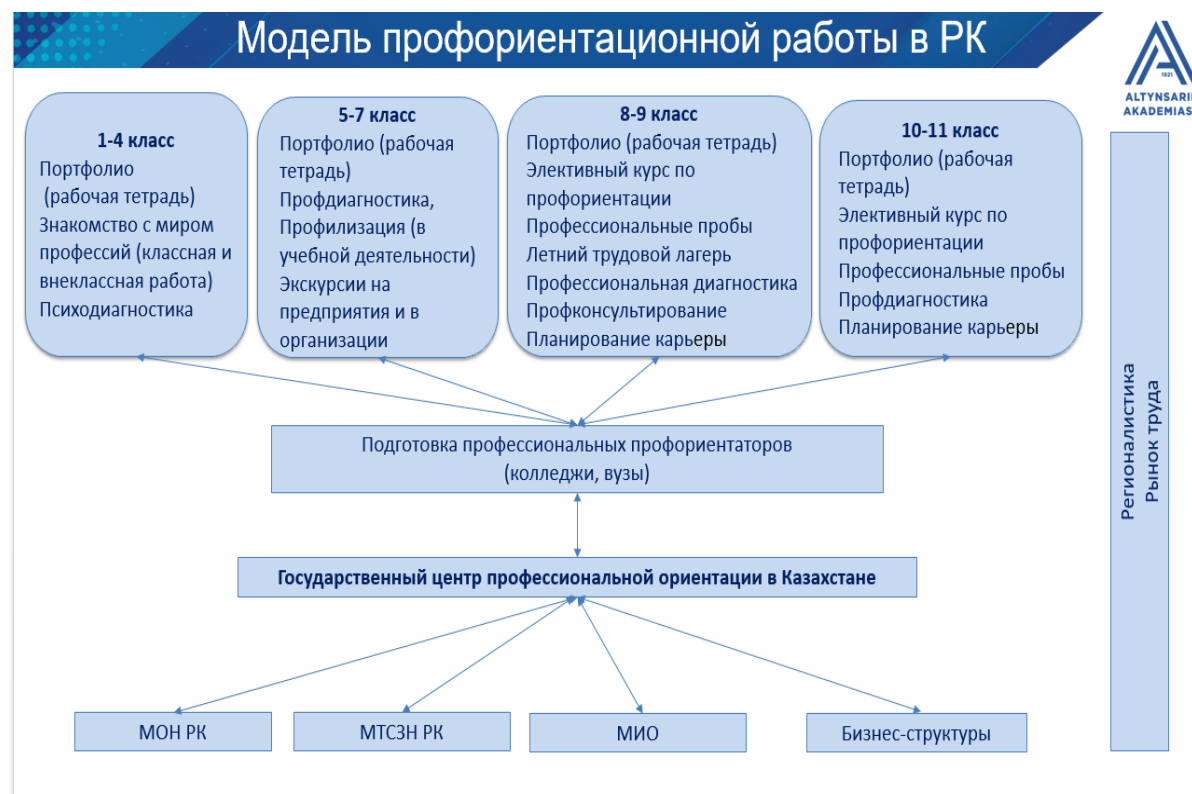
Модель профориентационной работы в РК

1921
ALTYNSARIN
AKADEMIAS

1-4 класс
Портфолио
(рабочая тетрадь)
Знакомство с миром профессий (классная и внеклассная работа)
Психодиагностика

5-7 класс
Портфолио (рабочая тетрадь)
Профдиагностика,
Профилизация (в учебной деятельности)
Экскурсии на предприятия и в организации

8-9 класс
Портфолио (рабочая тетрадь)
Элективный курс по профориентации
Профессиональные пробы
Летний трудовой лагерь
Профессиональная диагностика
Профконсультирование
Планирование карьеры

10-11 класс
Портфолио (рабочая тетрадь)
Элективный курс по профориентации
Профессиональные пробы
Профдиагностика
Планирование карьеры

Регионалистика
Рынок труда

Подготовка профессиональных профориентаторов (колледжи, вузы)

Государственный центр профессиональной ориентации в Казахстане

МОН РК

МТСЗН РК

МИО

Бизнес-структуры